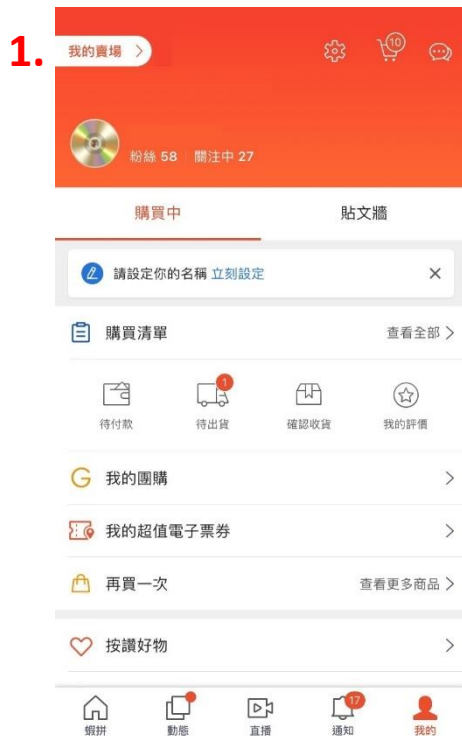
1.

我的賣場 >

10

粉絲 58 | 關注中 27

購買中

貼文牆

請設定你的名稱 立刻設定 ×

購買清單

查看全部 >

待付款

1

待出貨

確認收貨

我的評價

我的團購 >

我的超值電子票券 >

再買一次

查看更多商品 >

按讚好物 >

蝦拼

動態

直播

17

通知

我的